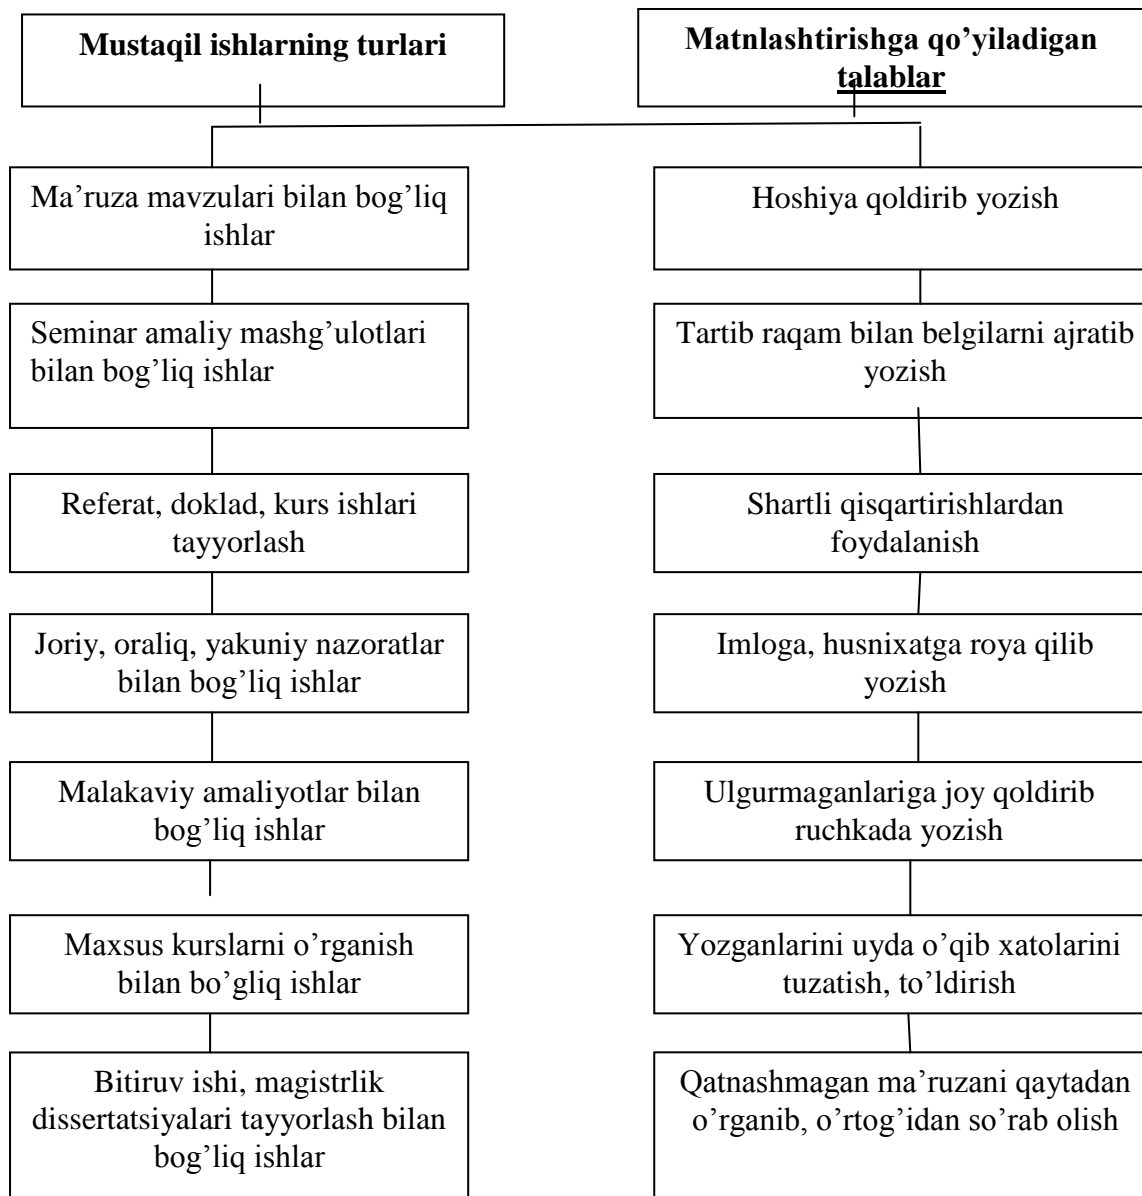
Mustaqil ishlarning turlari

Ma’ruza mavzulari bilan bog’liq ishlar

Seminar amaliy mashg’ulotlari bilan bog’liq ishlar

Referat, doklad, kurs ishlari tayyorlash

Joriy, oraliq, yakuniy nazoratlar bilan bog’liq ishlar

Malakaviy amaliyotlar bilan bog’liq ishlar

Maxsus kurslarni o’rganish bilan bo’gliq ishlar

Bitiruv ishi, magistrlik dissertatsiyalari tayyorlash bilan bog’liq ishlar

Matnlashtirishga qo’yiladigan talablar

Hoshiya qoldirib yozish

Tartib raqam bilan belgilarni ajratib yozish

Shartli qisqartirishlardan foydalanish

Imloga, husnixatga roya qilib yozish

Ulgurmaganlariga joy qoldirib ruchkada yozish

Yozganlarini uyda o’qib xatolarini tuzatish, to’ldirish

Qatnashmagan ma’ruzani qaytadan o’rganib, o’rtog’idan so’rab olish